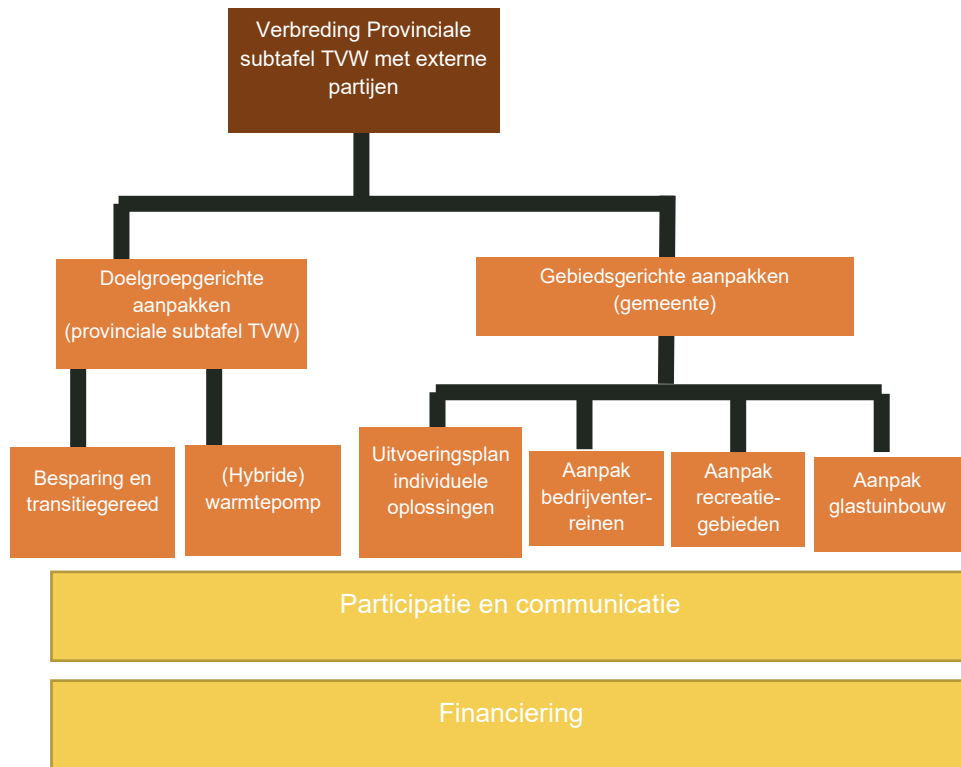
Verbreding Provinciale subtafel TVW met externe partijen

Doelgroepgerichte aanpakken (provinciale subtafel TVW)

Gebiedsgerichte aanpakken (gemeente)

Besparing en transitiegereed

(Hybride) warmtepomp

Uitvoeringsplan individuele oplossingen

Aanpak bedrijventerreinen

Aanpak recreatiegebieden

Aanpak glastuinbouw

Participatie en communicatie

Financiering